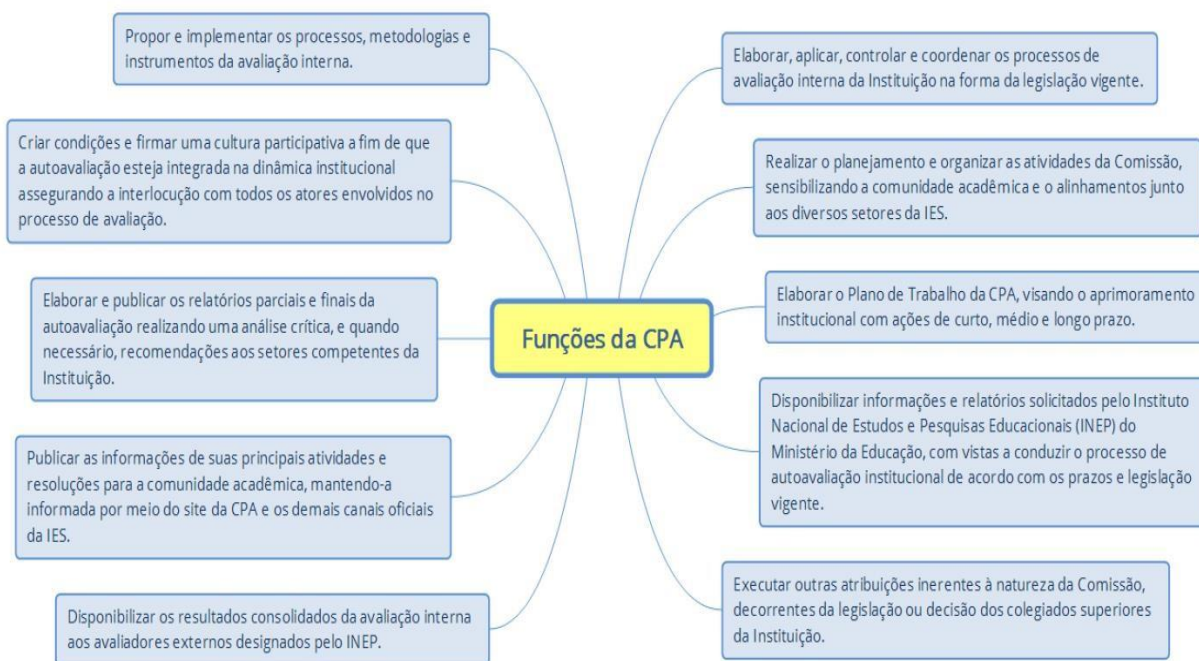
Propor e implementar os processos, metodologias e instrumentos da avaliação interna.

Criar condições e firmar uma cultura participativa a fim de que a autoavaliação esteja integrada na dinâmica institucional assegurando a interlocução com todos os atores envolvidos no processo de avaliação.

Elaborar e publicar os relatórios parciais e finais da autoavaliação realizando uma análise crítica, e quando necessário, recomendações aos setores competentes da Instituição.

Publicar as informações de suas principais atividades e resoluções para a comunidade acadêmica, mantendo-a informada por meio do site da CPA e os demais canais oficiais da IES.

Disponibilizar os resultados consolidados da avaliação interna aos avaliadores externos designados pelo INEP.

Funções da CPA

Elaborar, aplicar, controlar e coordenar os processos de avaliação interna da Instituição na forma da legislação vigente.

Realizar o planejamento e organizar as atividades da Comissão, sensibilizando a comunidade acadêmica e o alinhamentos junto aos diversos setores da IES.

Elaborar o Plano de Trabalho da CPA, visando o aprimoramento institucional com ações de curto, médio e longo prazo.

Disponibilizar informações e relatórios solicitados pelo Instituto Nacional de Estudos e Pesquisas Educacionais (INEP) do Ministério da Educação, com vistas a conduzir o processo de autoavaliação institucional de acordo com os prazos e legislação vigente.

Executar outras atribuições inerentes à natureza da Comissão, decorrentes da legislação ou decisão dos colegiados superiores da Instituição.